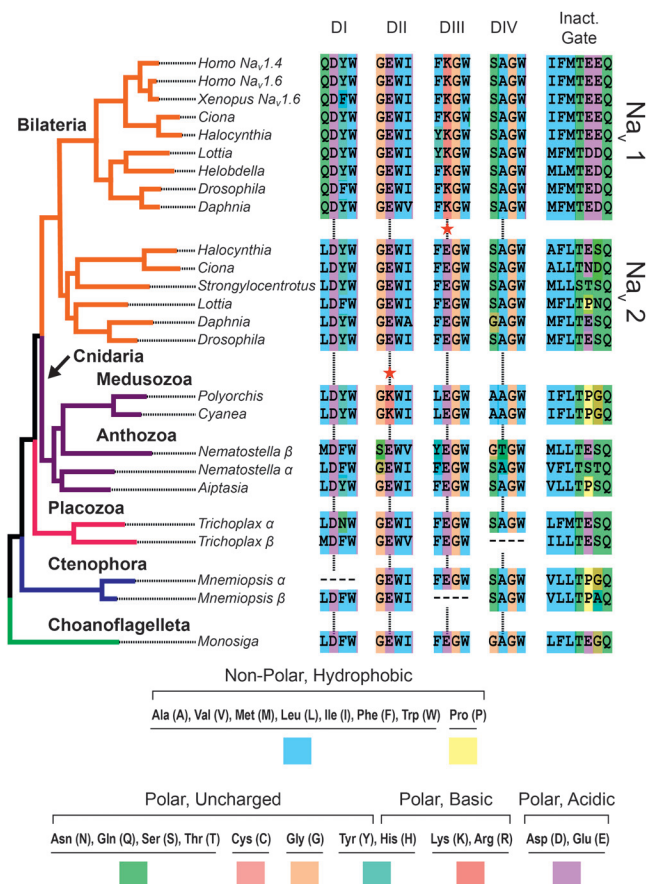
DI DII DIII DIV Inact. Gate

Bilateria

Homo $Na_v1.4$ QDYW GEWI FKGW SAGW IFMTEEQ
Homo $Na_v1.6$ QDYW GEWI FKGW SAGW IFMTEEQ
Xenopus $Na_v1.6$ QDFW GEWI FKGW SAGW IFMTEEQ
Ciona QDYW GEWI FKGW SAGW IFMTEEQ
Halocynthia QDYW GEWI YKGW SAGW IFMTEEQ
Lottia QDYW GEWI YKGW SAGW MFMTDDQ
Helobdella QDYW GEWI FKGW SAGW MLMTEDQ
Drosophila QDFW GEWI FKGW SAGW MFMTEDQ
Daphnia QDYW GEWV FKGW SAGW MFMTEDQ

$Na_v$ 1

Halocynthia LDYW GEWI FEGW SAGW AFLTESQ
Ciona LDYW GEWI FEGW SAGW ALLTNDQ
Strongylocentrotus LDYW GEWI FEGW SAGW MLLSTSQ
Lottia LDFW GEWI FEGW SAGW MFLTPNQ
Daphnia LDYW GEWA FEGW GAGW MFLTESQ
Drosophila LDYW GEWI FEGW SAGW MFLTESQ

$Na_v$ 2

Cnidaria
Medusozoa
Polyorchis LDYW GKWI LEGW AAGW IFLTPGQ
Cyanea LDYW GKWI LEGW AAGW IFLTPGQ
Anthozoa
Nematostella β MDFW SEWV YEGW GTGW MLLTESQ
Nematostella α LDFW GEWI FEGW SAGW VFLTSTQ
Aiptasia LDYW GEWI FEGW SAGW VLLTPSQ

Placozoa
Trichoplax α LDNW GEWI FEGW SAGW LFMTESQ
Trichoplax β MDFW GEWV FEGW ---- ILLTESQ

Ctenophora
Mnemiopsis α ---- GEWI FEGW SAGW VLLTPGQ
Mnemiopsis β LDFW GEWI ---- SAGW VLLTPAQ

Choanoflagelleta
Monosiga LDFW GEWI FEGW GAGW LFLTEGQ

Non-Polar, Hydrophobic
Ala (A), Val (V), Met (M), Leu (L), Ile (I), Phe (F), Trp (W)
Pro (P)

Polar, Uncharged
Asn (N), Gln (Q), Ser (S), Thr (T)
Cys (C)
Gly (G)
Tyr (Y), His (H)
Polar, Basic
Lys (K), Arg (R)
Polar, Acidic
Asp (D), Glu (E)